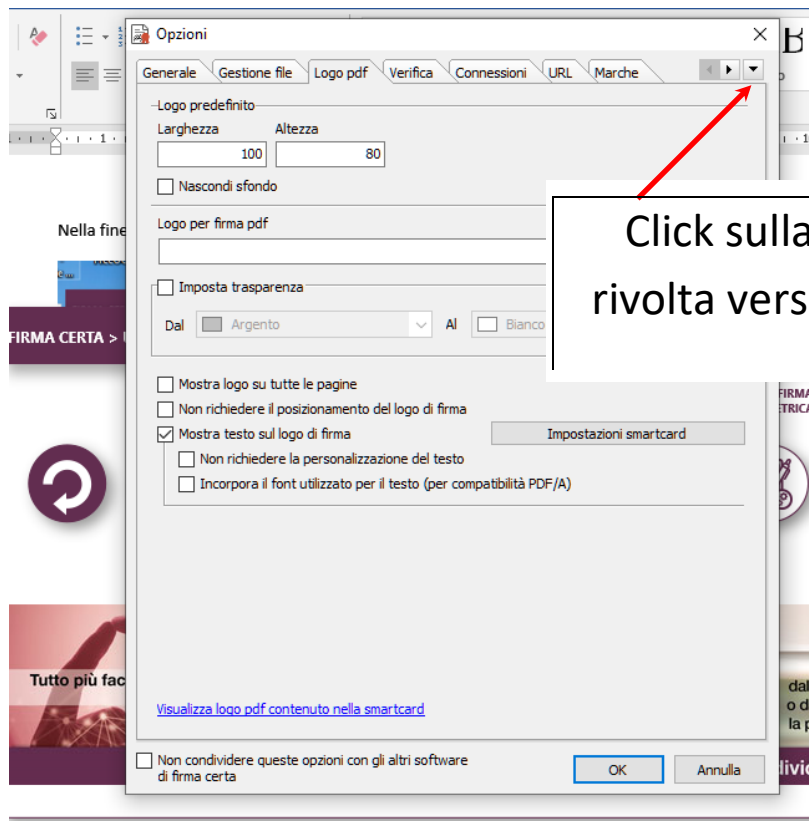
Opzioni

Generale | Gestione file | Logo pdf | Verifica | Connessioni | URL | Marche

Logo predefinito

Larghezza
100

Altezza
80

Nascondi sfondo

Logo per firma pdf

Imposta trasparenza

Dal Argento

Al Bianco

Mostra logo su tutte le pagine

Non richiedere il posizionamento del logo di firma

Mostra testo sul logo di firma

Impostazioni smartcard

Non richiedere la personalizzazione del testo

Incorpora il font utilizzato per il testo (per compatibilità PDF/A)

Visualizza logo pdf contenuto nella smartcard

Non condividere queste opzioni con gli altri software di firma certa

OK

Annulla

Click sulla
rivolta vers

Nella fine

FIRMA CERTA >

FIRMA
ETRICA

Tutto più fac

dal
o d
la p

ivi